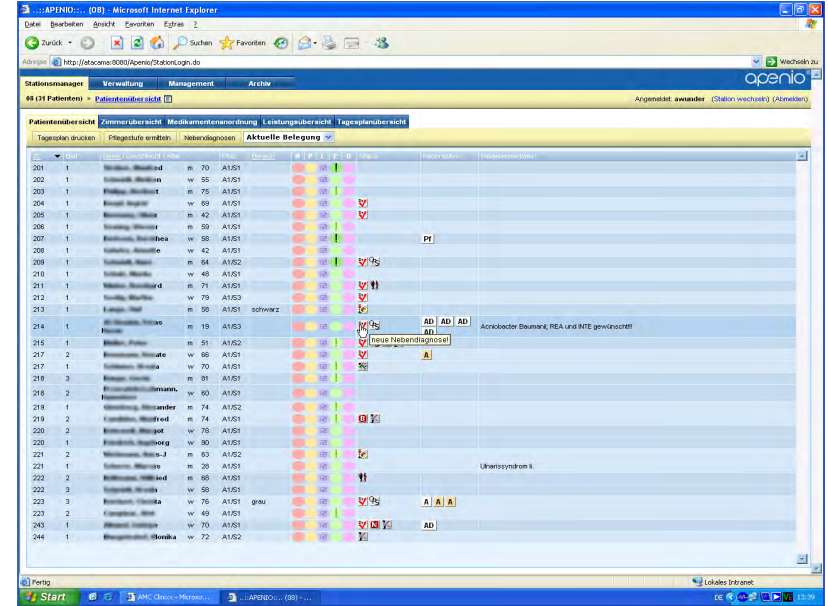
..::APENIO::.. (08) - Microsoft Internet Explorer

Datei Bearbeiten Ansicht Favoriten Extras ?

Zurück Suchen Favoriten

Adresse http://atacama:8080/Apenio/StationLogin.do Wechseln zu

apenio

Stationsmanager Verwaltung Management Archiv

08 (31 Patienten) » Patientenübersicht

Angemeldet: awunder (Station wechseln) (Abmelden)

Patientenübersicht Zimmerübersicht Medikamentenanordnung Leistungsübersicht Tagesplanübersicht

Tagesplan drucken Pflegestufe ermitteln Nebendiagnosen Aktuelle Belegung

| Zi | Bett | Name, Geschlecht, Alter | | | Pflegegruppe | Bereich | A | P | L | F | B | Status | Hinweise | Patientenhinweise |
|---|---|---|---|---|---|---|---|---|---|---|---|---|---|---|
| 201 | 1 | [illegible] | m | 70 | A1/S1 | | | | | | | | | |
| 202 | 1 | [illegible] | w | 55 | A1/S1 | | | | | | | | | |
| 203 | 1 | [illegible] | m | 75 | A1/S1 | | | | | | | | | |
| 204 | 1 | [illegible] | w | 69 | A1/S1 | | | | | | | | | |
| 205 | 1 | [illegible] | m | 42 | A1/S1 | | | | | | | | | |
| 206 | 1 | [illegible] | m | 59 | A1/S1 | | | | | | | | | |
| 207 | 1 | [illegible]thea | w | 58 | A1/S1 | | | | | | | | Pf | |
| 208 | 1 | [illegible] | w | 42 | A1/S1 | | | | | | | | | |
| 209 | 1 | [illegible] | m | 64 | A1/S2 | | | | | | | | | |
| 210 | 1 | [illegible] | w | 48 | A1/S1 | | | | | | | | | |
| 211 | 1 | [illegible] | m | 71 | A1/S1 | | | | | | | | | |
| 212 | 1 | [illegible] | w | 79 | A1/S3 | | | | | | | | | |
| 213 | 1 | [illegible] | m | 58 | A1/S1 | schwarz | | | | | | | | |
| 214 | 1 | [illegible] | m | 19 | A1/S3 | | | | | | | neue Nebendiagnose! | AD AD AD AD | Acniobacter Baumanii, REA und INTE gewünscht! |
| 215 | 1 | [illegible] | m | 51 | A1/S2 | | | | | | | | | |
| 217 | 2 | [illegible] | w | 66 | A1/S1 | | | | | | | | A | |
| 217 | 1 | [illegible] | w | 70 | A1/S1 | | | | | | | | | |
| 218 | 3 | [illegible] | m | 81 | A1/S1 | | | | | | | | | |
| 218 | 2 | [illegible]mann, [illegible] | w | 60 | A1/S1 | | | | | | | | | |
| 219 | 1 | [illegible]ander | m | 74 | A1/S2 | | | | | | | | | |
| 219 | 2 | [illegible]fred | m | 74 | A1/S1 | | | | | | | | | |
| 220 | 2 | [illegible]jot | w | 78 | A1/S1 | | | | | | | | | |
| 220 | 1 | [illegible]borg | w | 90 | A1/S1 | | | | | | | | | |
| 221 | 2 | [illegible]s-J | m | 63 | A1/S2 | | | | | | | | | |
| 221 | 1 | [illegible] | m | 28 | A1/S1 | | | | | | | | | Ulnarissyndrom li. |
| 222 | 2 | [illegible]ied | m | 66 | A1/S1 | | | | | | | | | |
| 222 | 3 | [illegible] | w | 58 | A1/S1 | | | | | | | | | |
| 223 | 3 | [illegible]a | w | 76 | A1/S1 | grau | | | | | | | A A A | |
| 223 | 2 | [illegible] | w | 49 | A1/S1 | | | | | | | | | |
| 243 | 1 | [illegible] | w | 70 | A1/S1 | | | | | | | | AD | |
| 244 | 1 | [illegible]onika | w | 72 | A1/S2 | | | | | | | | | |

Fertig Lokales Intranet

Start AMC Clinixx - Microso... ..::APENIO::.. (08) - ... DE 13:39